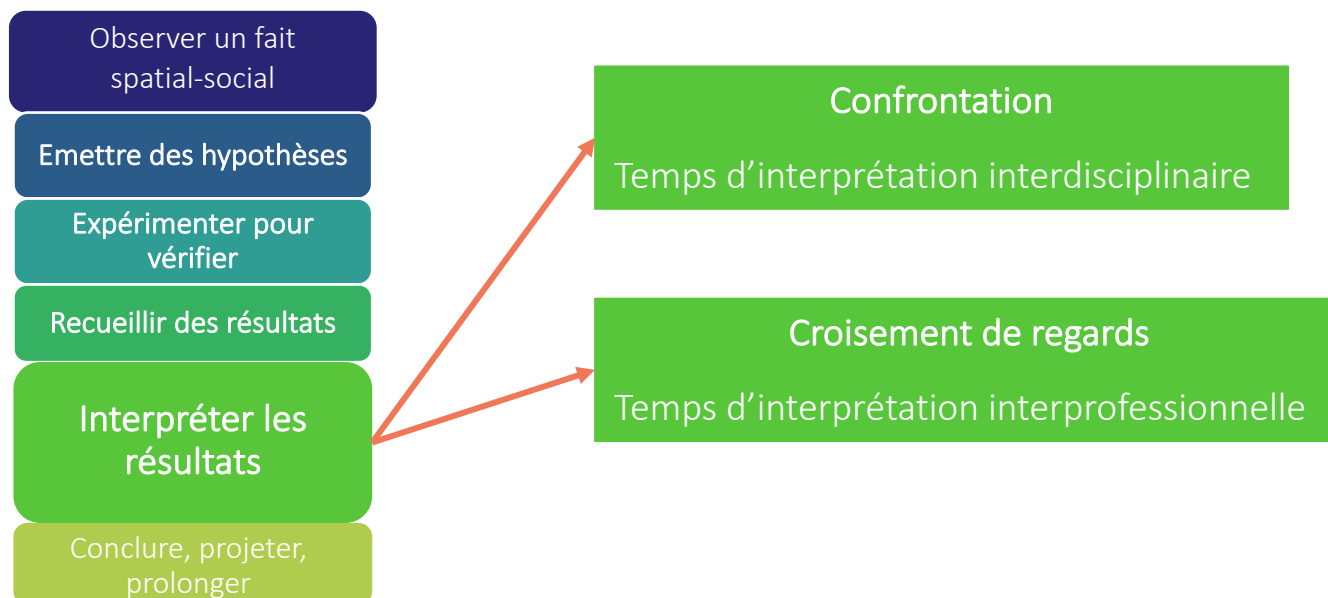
Observer un fait spatial-social

Emettre des hypothèses

Expérimenter pour vérifier

Recueillir des résultats

Interpréter les résultats

Conclure, projeter, prolonger

Confrontation

Temps d’interprétation interdisciplinaire

Croisement de regards

Temps d’interprétation interprofessionnelle